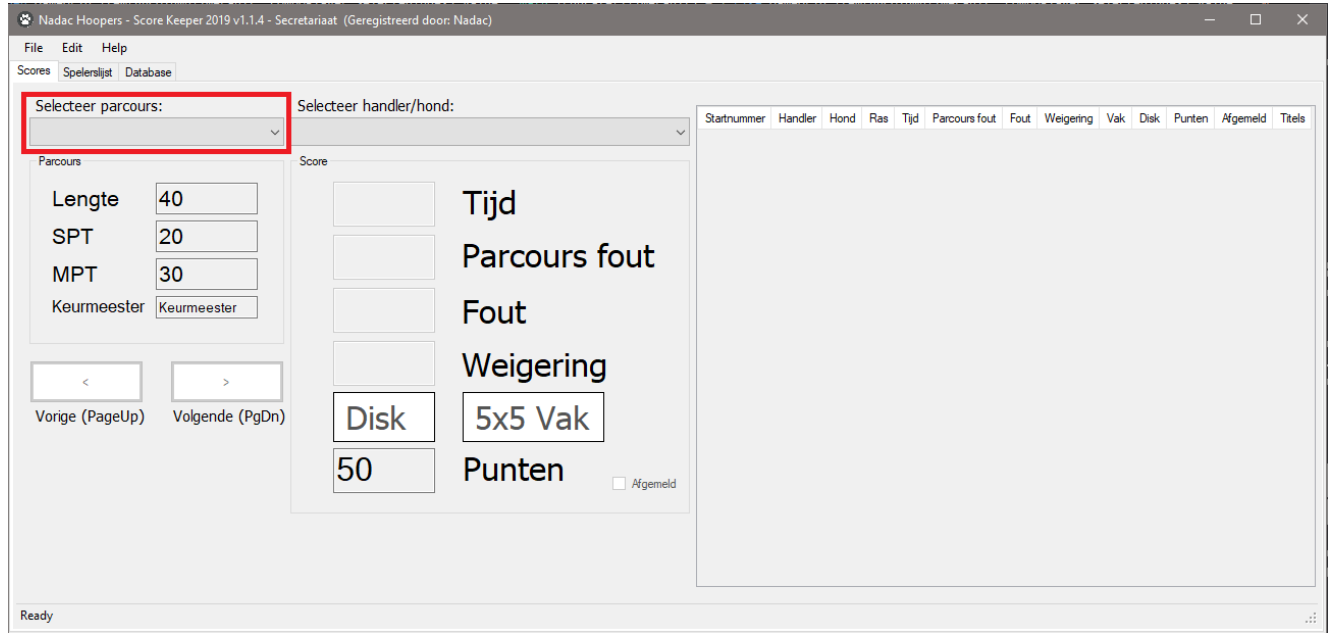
Nadac Hoopers - Score Keeper 2019 v1.1.4 - Secretariaat (Geregistreerd door: Nadac)

File Edit Help

Scores Spelerslijst Database

Selecteer parcours:

Selecteer handler/hond:

| Startnummer | Handler | Hond | Ras | Tijd | Parcours fout | Fout | Weigering | Vak | Disk | Punten | Afgemeld | Titels |
|---|---|---|---|---|---|---|---|---|---|---|---|---|

Parcours

Lengte 40

SPT 20

MPT 30

Keurmeester Keurmeester

Score

Tijd

Parcours fout

Fout

Weigering

Disk

5x5 Vak

50

Punten

Afgemeld

<

>

Vorige (PageUp)

Volgende (PgDn)

Ready